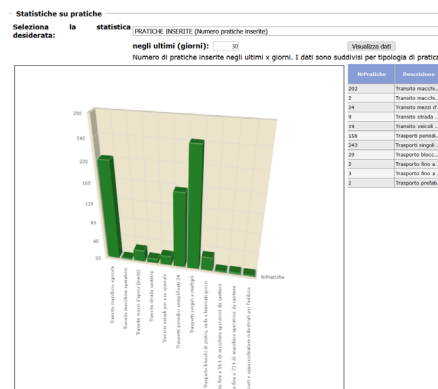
Statistiche su pratiche

Seleziona la statistica desiderata: PRATICHE INSERITE (Numero pratiche inserite)

negli ultimi (giorni): 30 Visualizza dati

Numero di pratiche inserite negli ultimi x giorni. I dati sono suddivisi per tipologia di pratica

| NrPratiche | Descrizione |
|---|---|
| 202 | Transito macchi... |
| 2 | Transito macchi... |
| 24 | Transito mezzi d'... |
| 9 | Transito strada ... |
| 19 | Transito veicoli ... |
| 158 | Trasporti periodi... |
| 243 | Trasporti singoli ... |
| 20 | Trasporto blocc... |
| 2 | Trasporto fino a ... |
| 3 | Trasporto fino a ... |
| 2 | Trasporto prefab... |

280
240
200
160
120
80
40
0

Transito macchine agricole
Transito macchine operatrici
Transito mezzi d'opera (forestali)
Transito strada sezione
Transito veicoli per uso speciale
Trasporti periodici semplificati 24
Trasporti singoli e multipli
Trasporto blocchi di pietra, carichi indivisibili
Trasporto fino a 50 t di macchine operatrici da cantiere
Trasporto fino a 75 t di macchine operatrici da cantiere
Trasporto prefabbricati ed apparecchiature industriali per l'edilizia

NrPratiche